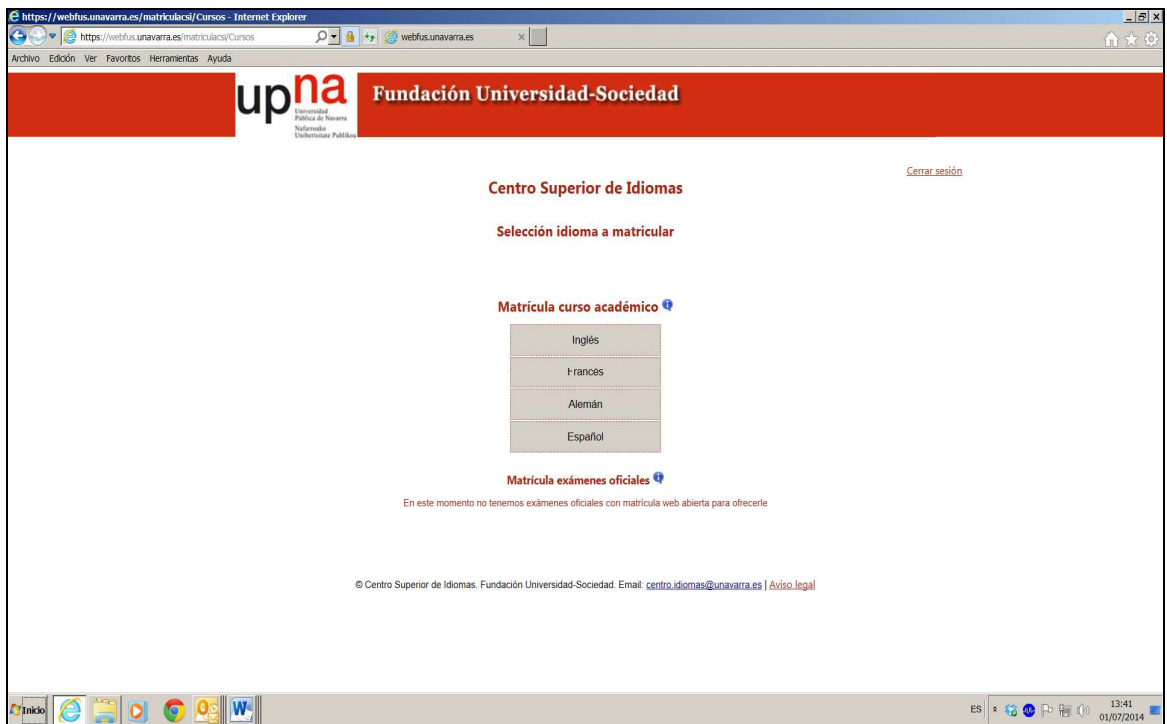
https://webfus.unavarra.es/matriculacsi/Cursos - Internet Explorer

https://webfus.unavarra.es/matriculacsi/Cursos

webfus.unavarra.es

Archivo Edición Ver Favoritos Herramientas Ayuda

upna Universidad Pública de Navarra Nafarroako Unibertsitate Publikoa

Fundación Universidad-Sociedad

Cerrar sesión

Centro Superior de Idiomas

Selección idioma a matricular

Matrícula curso académico

Inglés

Francés

Alemán

Español

Matrícula exámenes oficiales

En este momento no tenemos exámenes oficiales con matrícula web abierta para ofrecerle

© Centro Superior de Idiomas. Fundación Universidad-Sociedad. Email: centro.idiomas@unavarra.es | Aviso legal

Inicio

ES

13:41
01/07/2014